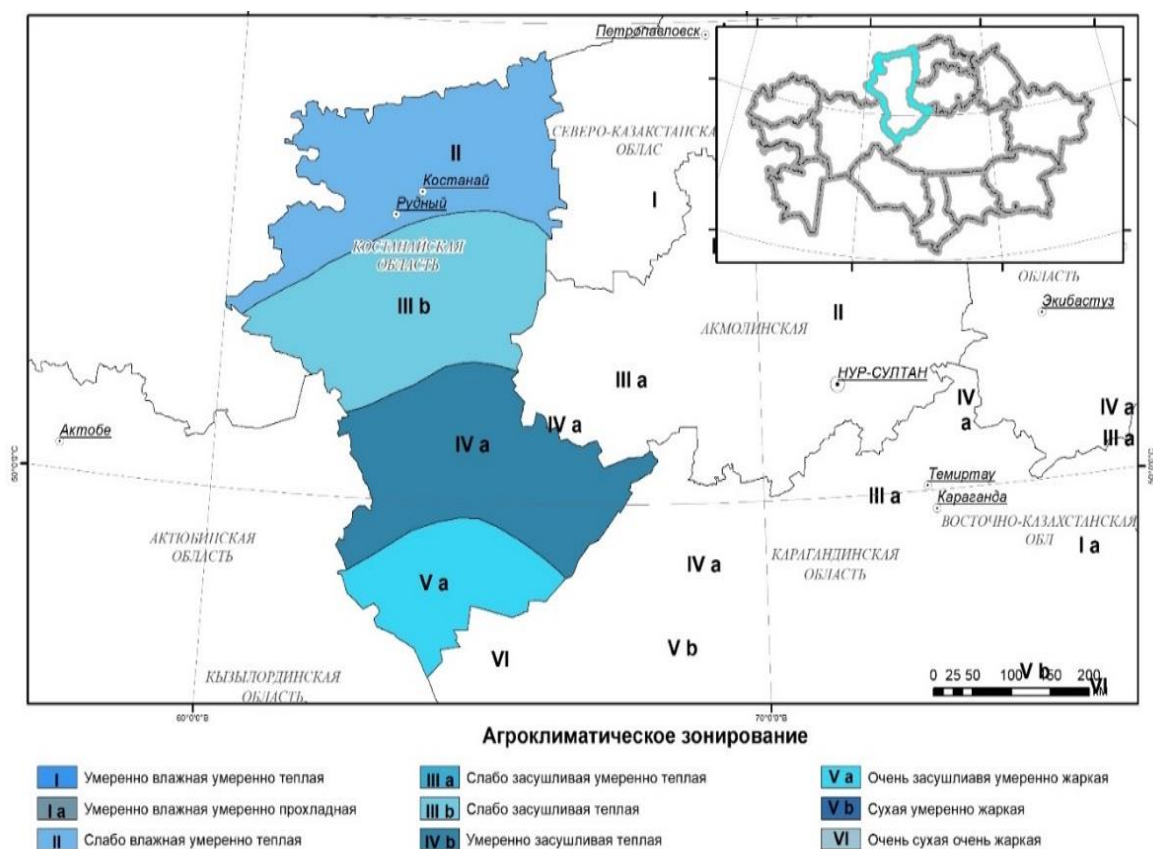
Петропавловск
СЕВЕРО-КАЗАХСТАНСКА
ОБЛАС
II
Костанай
Рудный
КОСТАНАЙСКАЯ
ОБЛАСТЬ
I
III b
ОБЛАСТЬ
Экибастуз
II
АКМОЛИНСКАЯ
III a
НУР-СУЛТАН
IV
a
IV a
Актобе
IV a
IV a
III a
Темиртау
III a
Караганда
ВОСТОЧНО-КАЗАХСТАНСКАЯ
ОБЛ
АКТЮБИНСКАЯ
ОБЛАСТЬ
I a
IV a
КАРАГАНДИНСКАЯ
ОБЛАСТЬ
V a
VI
V b
КЫЗЫЛОРДИНСКАЯ
ОБЛАСТЬ
0 25 50 100 V b 150 200
VI
60°0'0"В
70°0'0"В
50°0'0"С

Агроклиматическое зонирование

I Умеренно влажная умеренно теплая
I a Умеренно влажная умеренно прохладная
II Слабо влажная умеренно теплая
III a Слабо засушливая умеренно теплая
III b Слабо засушливая теплая
IV b Умеренно засушливая теплая
V a Очень засушливая умеренно жаркая
V b Сухая умеренно жаркая
VI Очень сухая очень жаркая